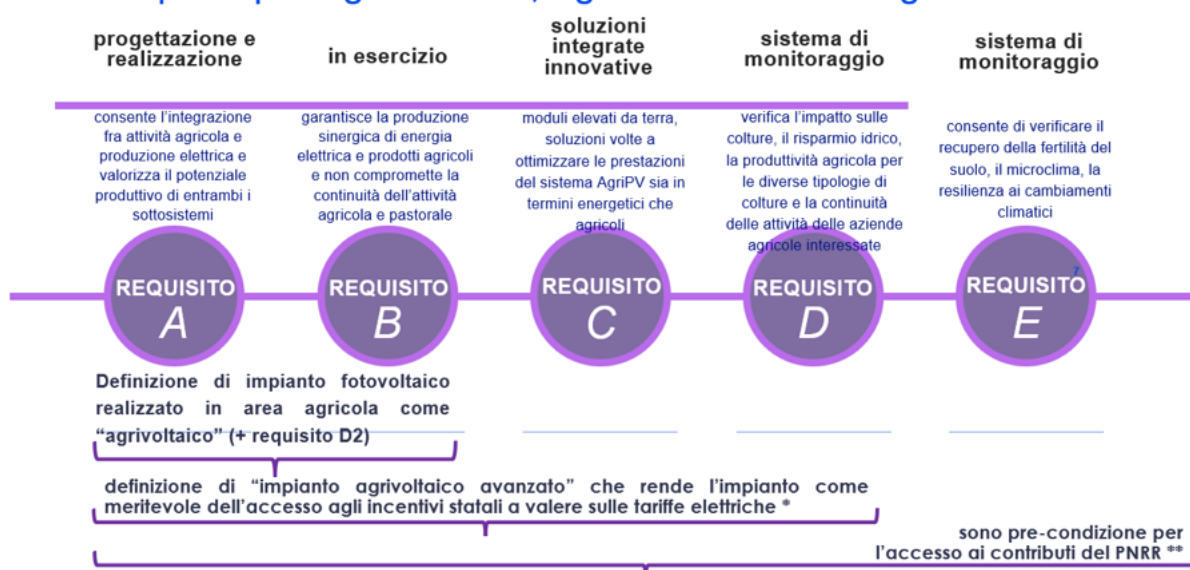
progettazione e realizzazione

consente l'integrazione fra attività agricola e produzione elettrica e valorizza il potenziale produttivo di entrambi i sottosistemi

REQUISITO
A

in esercizio

garantisce la produzione sinergica di energia elettrica e prodotti agricoli e non compromette la continuità dell'attività agricola e pastorale

REQUISITO
B

soluzioni integrate innovative

moduli elevati da terra, soluzioni volte a ottimizzare le prestazioni del sistema AgriPV sia in termini energetici che agricoli

REQUISITO
C

sistema di monitoraggio

verifica l'impatto sulle colture, il risparmio idrico, la produttività agricola per le diverse tipologie di colture e la continuità delle attività delle aziende agricole interessate

REQUISITO
D

sistema di monitoraggio

consente di verificare il recupero della fertilità del suolo, il microclima, la resilienza ai cambiamenti climatici

REQUISITO
E

Definizione di impianto fotovoltaico realizzato in area agricola come "agrivoltaico" (+ requisito D2)

definizione di "impianto agrivoltaico avanzato" che rende l'impianto come meritevole dell'accesso agli incentivi statali a valere sulle tariffe elettriche *

sono pre-condizione per l'accesso ai contributi del PNRR **